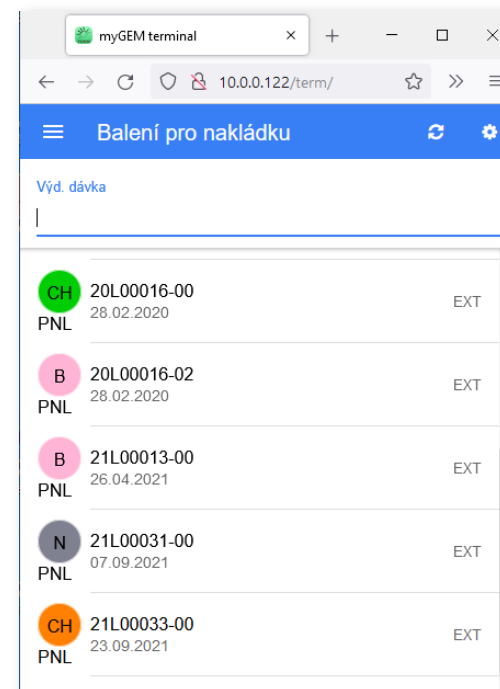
myGEM terminal
10.0.0.122/term/
Balení pro nakládku
Výd. dávka

CH
PNL
20L00016-00
28.02.2020
EXT

B
PNL
20L00016-02
28.02.2020
EXT

B
PNL
21L00013-00
26.04.2021
EXT

N
PNL
21L00031-00
07.09.2021
EXT

CH
PNL
21L00033-00
23.09.2021
EXT